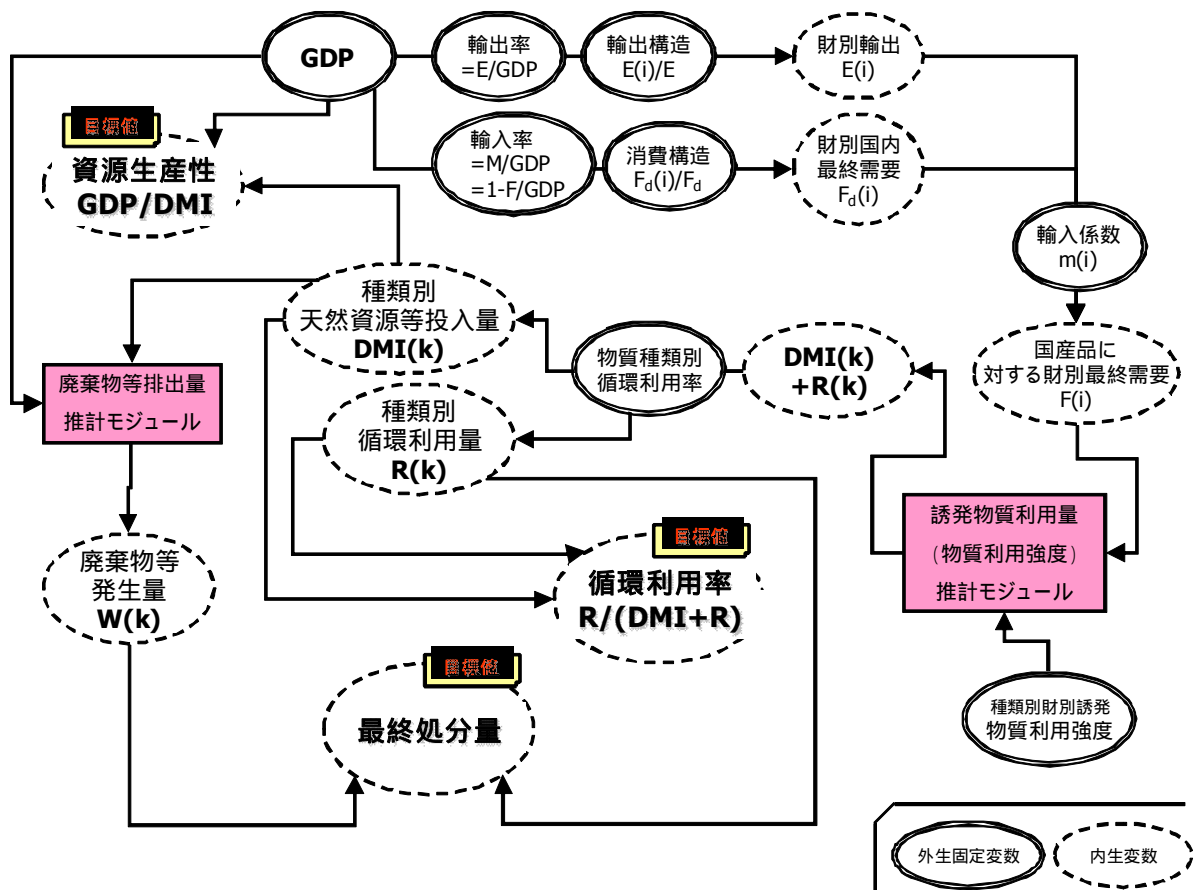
GDP

輸出率
=E/GDP

輸出構造
E(i)/E

財別輸出
E(i)

目標値

資源生産性
GDP/DMI

輸入率
=M/GDP
=1-F/GDP

消費構造
$F_d(i)/F_d$

財別国内
最終需要
$F_d(i)$

輸入係数
m(i)

種類別
天然資源等投入量
DMI(k)

物質種類別
循環利用率

DMI(k)
+R(k)

国産品に
対する財別最終需要
F(i)

廃棄物等排出量
推計モジュール

種類別
循環利用量
R(k)

誘発物質利用量
(物質利用強度)
推計モジュール

目標値

循環利用率
R/(DMI+R)

廃棄物等
発生量
W(k)

目標値

最終処分量

種類別財別誘発
物質利用強度

外生固定変数

内生変数